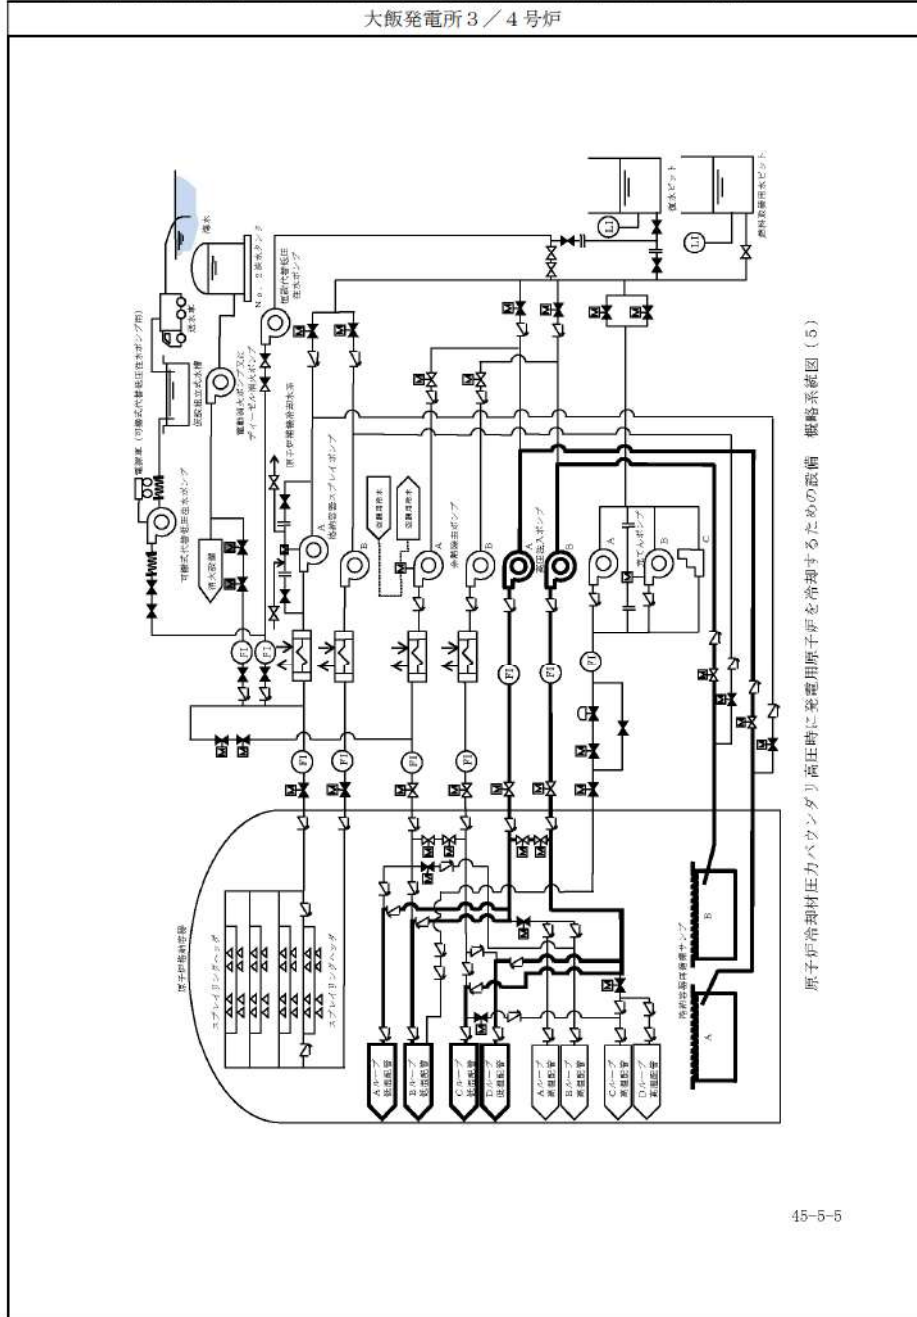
大飯発電所３／４号炉

原子炉冷却材圧力バウンダリ高圧時に発電用原子炉を冷却するための設備　概略系統図（５）

海水

No．２淡水タンク

復水ピット

燃料取替用水ピット

LI

LI

送水車

電源車（可搬式代替低圧注水ポンプ用）

可搬式代替低圧注水ポンプ

消防ポンプ

仮設組立式水槽

電動消火ポンプ又は
ディーゼル消火ポンプ

恒設代替低圧
注水ポンプ

原子炉補機冷却水系

格納容器スプレイポンプ

A

B

余熱除去ポンプ

A

B

高圧注入ポンプ

A

B

充てんポンプ

A

B

C

FI

FI

FI

FI

FI

FI

FI

FI

原子炉格納容器

スプレイリングヘッダ

スプレイリングヘッダ

格納容器再循環サンプ

A

B

Aループ
低温側配管

Bループ
低温側配管

Cループ
低温側配管

Dループ
低温側配管

Aループ
高温側配管

Bループ
高温側配管

Cループ
高温側配管

Dループ
高温側配管

45-5-5